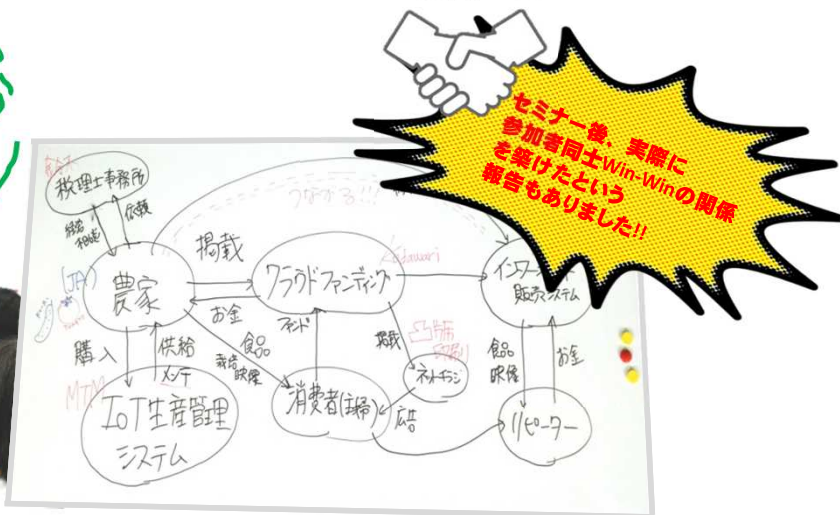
セミナー後、実際に参加者同士Win-Winの関係を築けたという報告もありました!!

税理士事務所
経営相談
依頼
つながる!!
掲載
(JA)
農家
クラウドファンディング
インフ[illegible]販売システム
お金
ファンド
食品
購入
供給
メンテ
商品映像
掲載
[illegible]
ネットチラシ
食品映像
お金
MTM
IoT生産管理システム
消費者(主婦)
広告
リピーター